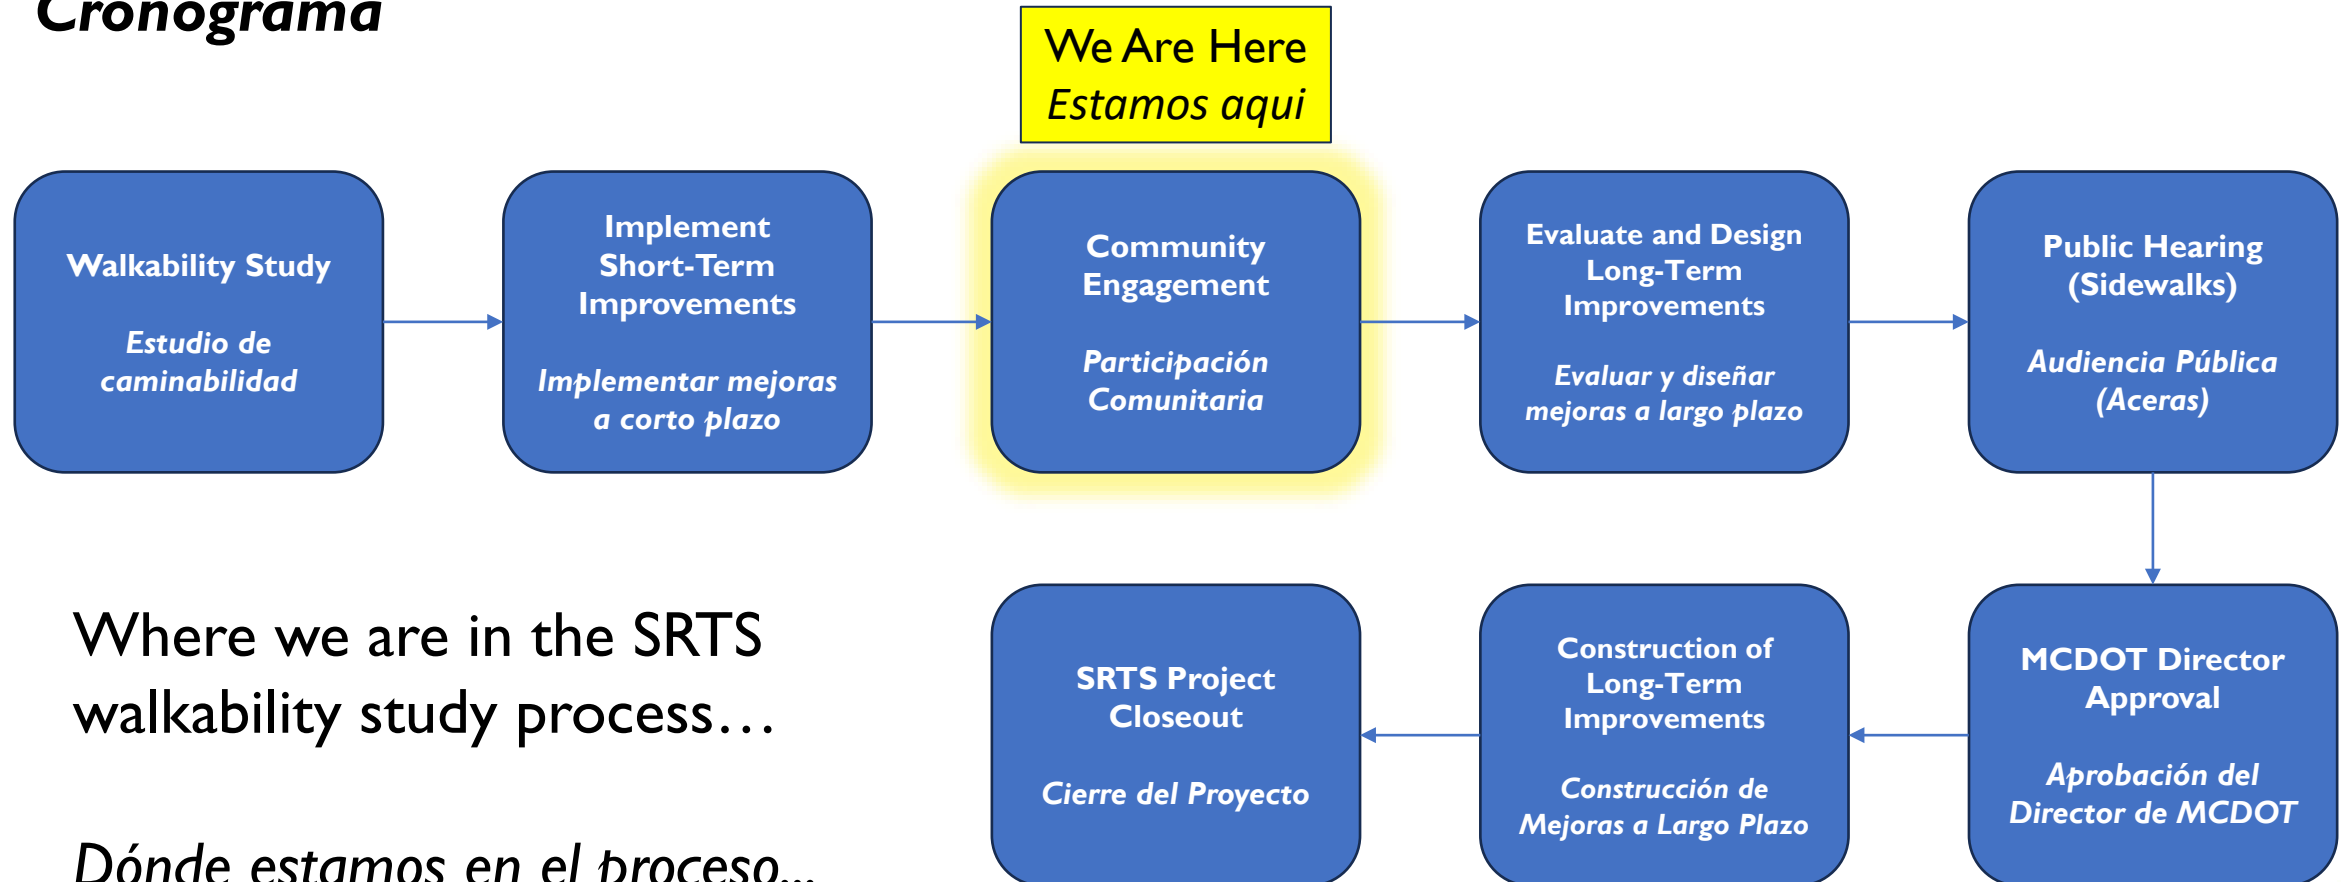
Cronograma

We Are Here
Estamos aqui

Walkability Study

Estudio de caminabilidad

Implement Short-Term Improvements

Implementar mejoras a corto plazo

Community Engagement

Participación Comunitaria

Evaluate and Design Long-Term Improvements

Evaluar y diseñar mejoras a largo plazo

Public Hearing (Sidewalks)

Audiencia Pública (Aceras)

MCDOT Director Approval

Aprobación del Director de MCDOT

Construction of Long-Term Improvements

Construcción de Mejoras a Largo Plazo

SRTS Project Closeout

Cierre del Proyecto

Where we are in the SRTS walkability study process…

Dónde estamos en el proceso...